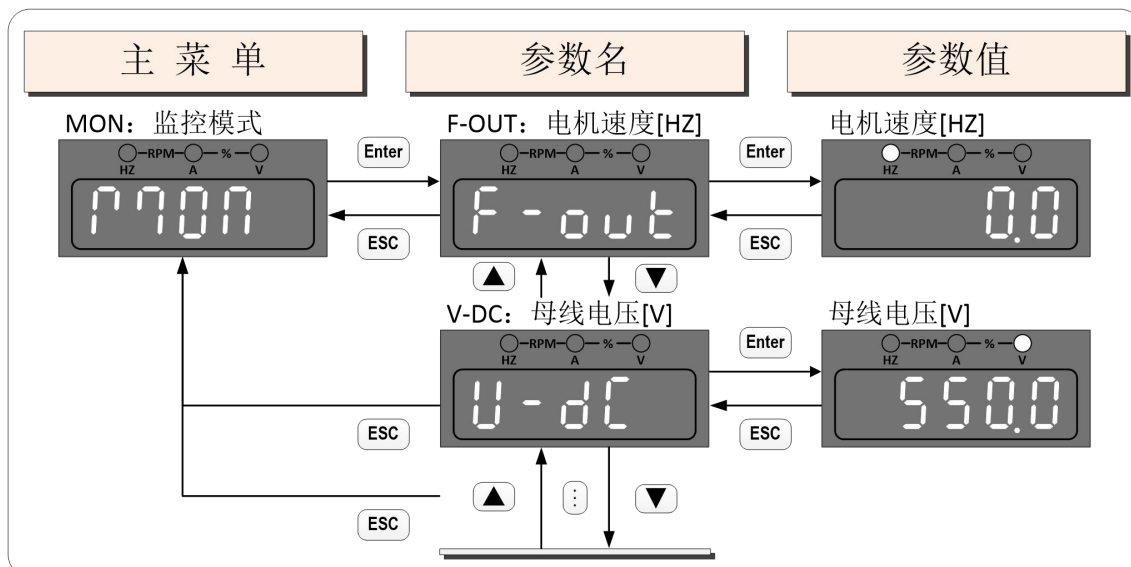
主 菜 单

参数名

参数值

MON：监控模式

RPM % HZ A V

MON

Enter

ESC

F-OUT：电机速度[HZ]

RPM % HZ A V

F-out

Enter

ESC

电机速度[HZ]

RPM % HZ A V

0.0

V-DC：母线电压[V]

RPM % HZ A V

U-dC

Enter

ESC

ESC

母线电压[V]

RPM % HZ A V

550.0

ESC

⋮